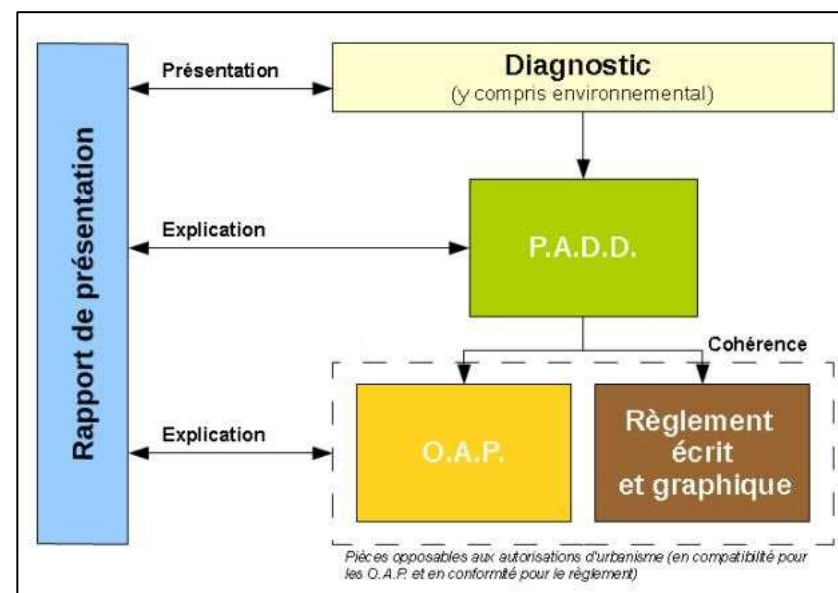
Rapport de présentation

Présentation

Diagnostic
(y compris environnemental)

Explication

P.A.D.D.

Cohérence

Explication

O.A.P.

Règlement écrit et graphique

Pièces opposables aux autorisations d'urbanisme (en compatibilité pour les O.A.P. et en conformité pour le règlement)